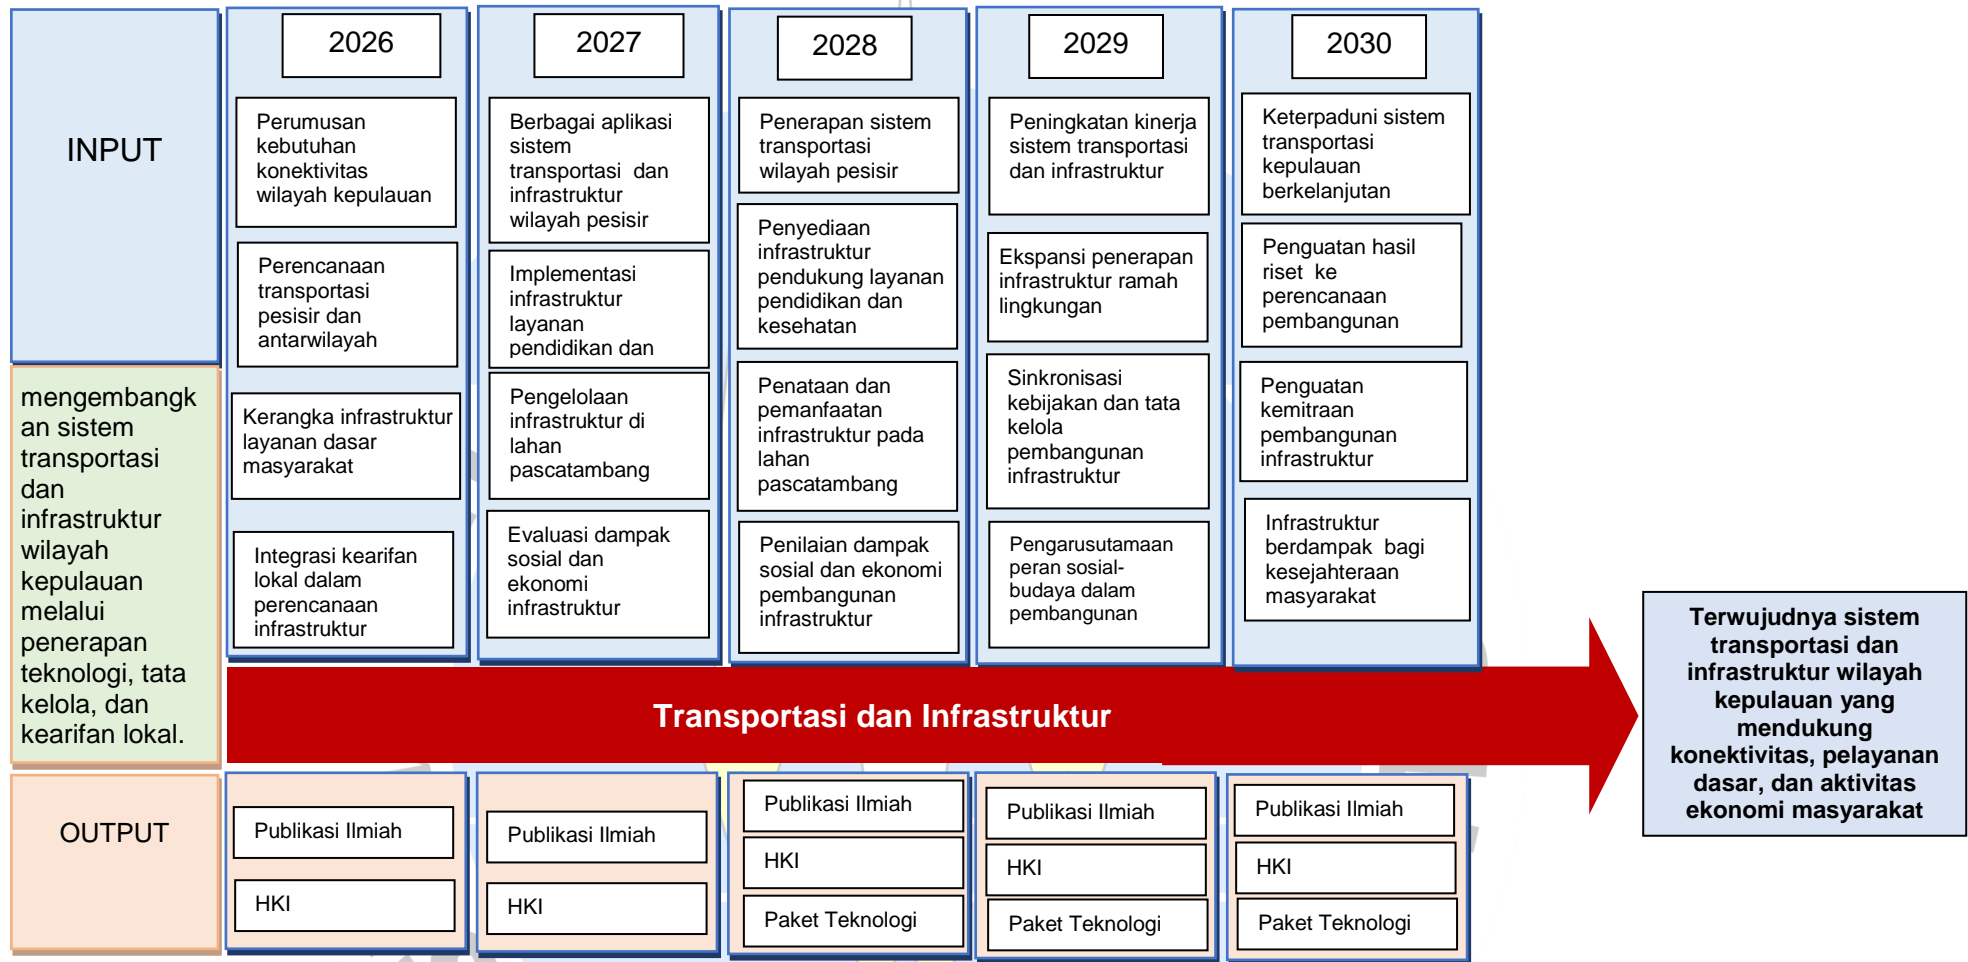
INPUT

mengembangkan sistem transportasi dan infrastruktur wilayah kepulauan melalui penerapan teknologi, tata kelola, dan kearifan lokal.

OUTPUT

2026

Perumusan kebutuhan konektivitas wilayah kepulauan

Perencanaan transportasi pesisir dan antarwilayah

Kerangka infrastruktur layanan dasar masyarakat

Integrasi kearifan lokal dalam perencanaan infrastruktur

2027

Berbagai aplikasi sistem transportasi dan infrastruktur wilayah pesisir

Implementasi infrastruktur layanan pendidikan dan

Pengelolaan infrastruktur di lahan pascatambang

Evaluasi dampak sosial dan ekonomi infrastruktur

2028

Penerapan sistem transportasi wilayah pesisir

Penyediaan infrastruktur pendukung layanan pendidikan dan kesehatan

Penataan dan pemanfaatan infrastruktur pada lahan pascatambang

Penilaian dampak sosial dan ekonomi pembangunan infrastruktur

2029

Peningkatan kinerja sistem transportasi dan infrastruktur

Ekspansi penerapan infrastruktur ramah lingkungan

Sinkronisasi kebijakan dan tata kelola pembangunan infrastruktur

Pengarusutamaan peran sosial-budaya dalam pembangunan

2030

Keterpaduni sistem transportasi kepulauan berkelanjutan

Penguatan hasil riset ke perencanaan pembangunan

Penguatan kemitraan pembangunan infrastruktur

Infrastruktur berdampak bagi kesejahteraan masyarakat

Transportasi dan Infrastruktur

Terwujudnya sistem transportasi dan infrastruktur wilayah kepulauan yang mendukung konektivitas, pelayanan dasar, dan aktivitas ekonomi masyarakat

Publikasi Ilmiah
HKI

Publikasi Ilmiah
HKI

Publikasi Ilmiah
HKI
Paket Teknologi

Publikasi Ilmiah
HKI
Paket Teknologi

Publikasi Ilmiah
HKI
Paket Teknologi